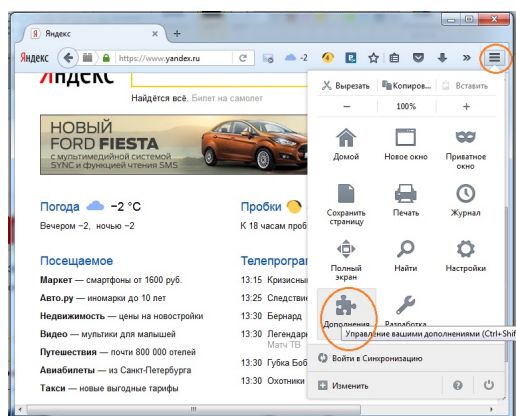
Яндекс
+
Яндекс
https://www.yandex.ru
-2
Яндекс
Найдётся всё. Билет на самолет
НОВЫЙ FORD FIESTA
с мультимедийной системой SYNC и функцией чтения SMS
Погода -2 °C
Вечером −2, ночью −2
Пробки
К 18 часам проб
Посещаемое
Маркет — смартфоны от 1600 руб.
Авто.ру — иномарки до 10 лет
Недвижимость — цены на новостройки
Видео — мультики для малышей
Путешествия — почти 800 000 отелей
Авиабилеты — из Санкт-Петербурга
Такси — новые выгодные тарифы
Телепрограм
13:15 Кризисны
13:25 Следстви
13:30 Бернард
13:30 Легендарн
Матч ТВ
13:30 Губка Боб
13:30 Охотник
Вырезать
Копиров
Вставить
−
100%
+
Домой
Новое окно
Приватное окно
Сохранить страницу
Печать
Журнал
Полный экран
Найти
Настройки
Дополнения
Разработка
Управление вашими дополнениями (Ctrl+Shif
Войти в Синхронизацию
Изменить